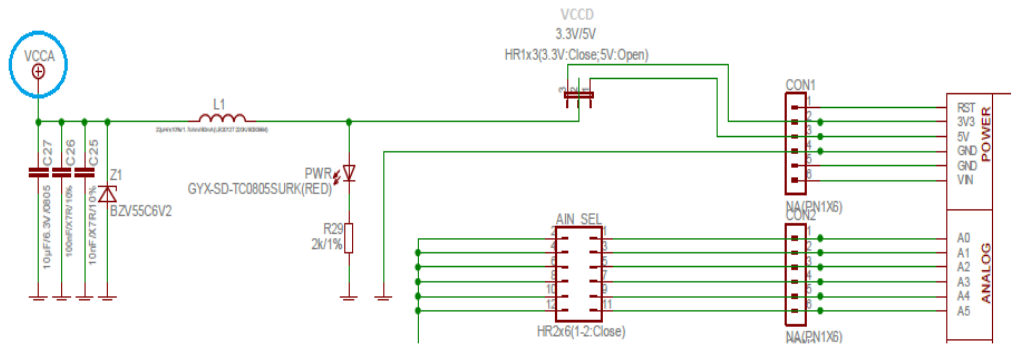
VCCA

C27
10μF/6.3V/0805

C26
100nF/X7R/10%

C25
10nF/X7R/10%

Z1
BZV55C6V2

L1
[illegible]

PWR
GYX-SD-TC0805SURK(RED)

R29
2k/1%

VCCD
3.3V/5V
HR1x3(3.3V:Close;5V:Open)

AIN_SEL
2 1
4 3
6 5
8 7
10 9
12 11
HR2x6(1-2:Close)

CON1
1
2
3
4
5
6
NA(PN1X6)

CON2
1
2
3
4
5
6
NA(PN1X6)

RST
3V3
5V
GND
GND
VIN
POWER

A0
A1
A2
A3
A4
A5
ANALOG